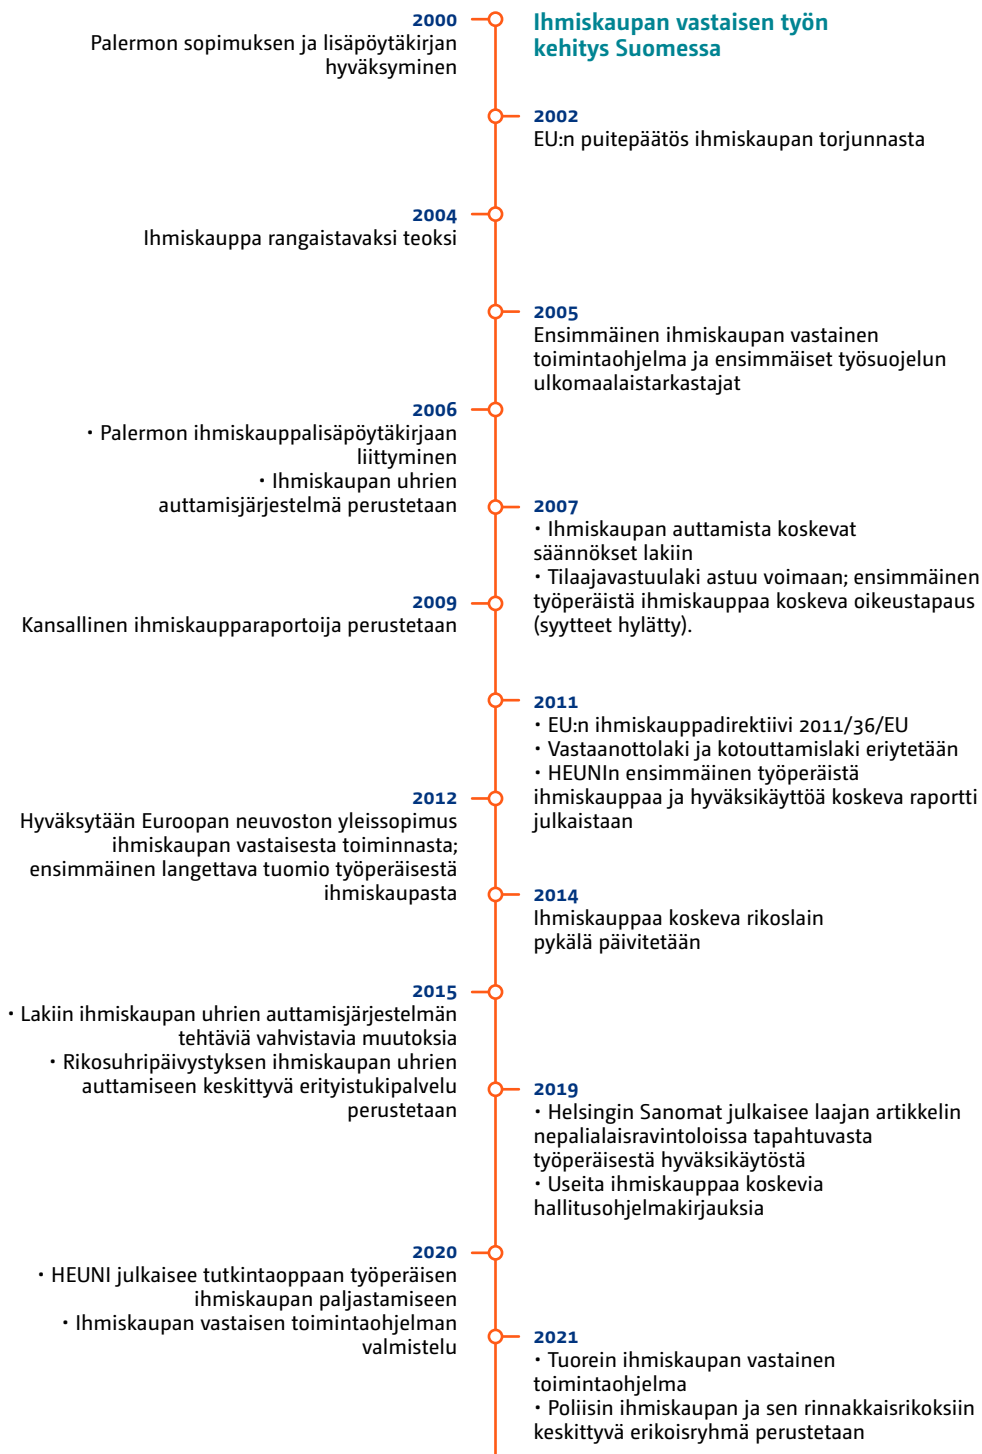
Ihmiskaupan vastaisen työn kehitys Suomessa

2000
Palermon sopimuksen ja lisäpöytäkirjan hyväksyminen

2002
EU:n puitepäätös ihmiskaupan torjunnasta

2004
Ihmiskauppa rangaistavaksi teoksi

2005
Ensimmäinen ihmiskaupan vastainen toimintaohjelma ja ensimmäiset työsuojelun ulkomaalaistarkastajat

2006
• Palermon ihmiskauppalisäpöytäkirjaan liittyminen
• Ihmiskaupan uhrien auttamisjärjestelmä perustetaan

2007
• Ihmiskaupan auttamista koskevat säännökset lakiin
• Tilaajavastuulaki astuu voimaan; ensimmäinen työperäistä ihmiskauppaa koskeva oikeustapaus (syytteet hylätty).

2009
Kansallinen ihmiskaupparaportoija perustetaan

2011
• EU:n ihmiskauppadirektiivi 2011/36/EU
• Vastaanottolaki ja kotouttamislaki eriytetään
• HEUNIn ensimmäinen työperäistä ihmiskauppaa ja hyväksikäyttöä koskeva raportti julkaistaan

2012
Hyväksytään Euroopan neuvoston yleissopimus ihmiskaupan vastaisesta toiminnasta; ensimmäinen langettava tuomio työperäisestä ihmiskaupasta

2014
Ihmiskauppaa koskeva rikoslain pykälä päivitetään

2015
• Lakiin ihmiskaupan uhrien auttamisjärjestelmän tehtäviä vahvistavia muutoksia
• Rikosuhripäivystyksen ihmiskaupan uhrien auttamiseen keskittyvä erityistukipalvelu perustetaan

2019
• Helsingin Sanomat julkaisee laajan artikkelin nepalialaisravintoloissa tapahtuvasta työperäisestä hyväksikäytöstä
• Useita ihmiskauppaa koskevia hallitusohjelmakirjauksia

2020
• HEUNI julkaisee tutkintaoppaan työperäisen ihmiskaupan paljastamiseen
• Ihmiskaupan vastaisen toimintaohjelman valmistelu

2021
• Tuorein ihmiskaupan vastainen toimintaohjelma
• Poliisin ihmiskaupan ja sen rinnakkaisrikoksiin keskittyvä erikoisryhmä perustetaan